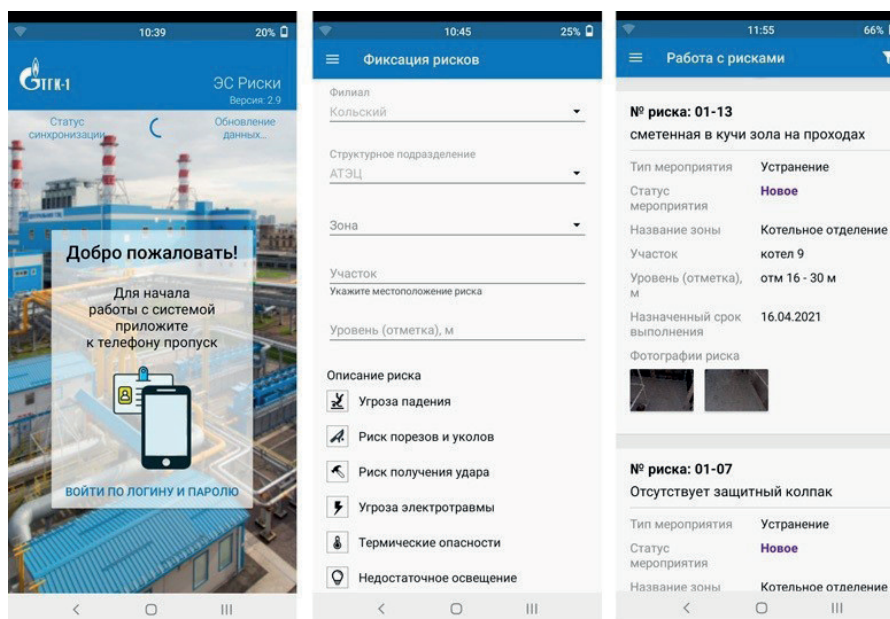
10:39 20%

ТГК-1

ЭС Риски
Версия: 2.9

Статус синхронизации

Обновление данных...

Добро пожаловать!

Для начала работы с системой приложите к телефону пропуск

ВОЙТИ ПО ЛОГИНУ И ПАРОЛЮ

10:45 25%

Фиксация рисков

Филиал
Кольский

Структурное подразделение
АТЭЦ

Зона

Участок
Укажите местоположение риска

Уровень (отметка), м

Описание риска

Угроза падения

Риск порезов и уколов

Риск получения удара

Угроза электротравмы

Термические опасности

Недостаточное освещение

11:55 66%

Работа с рисками

№ риска: 01-13
сметенная в кучи зола на проходах

Тип мероприятия | Устранение
Статус мероприятия | Новое
Название зоны | Котельное отделение
Участок | котел 9
Уровень (отметка), м | отм 16 - 30 м
Назначенный срок выполнения | 16.04.2021
Фотографии риска

№ риска: 01-07
Отсутствует защитный колпак

Тип мероприятия | Устранение
Статус мероприятия | Новое
Название зоны | Котельное отделение